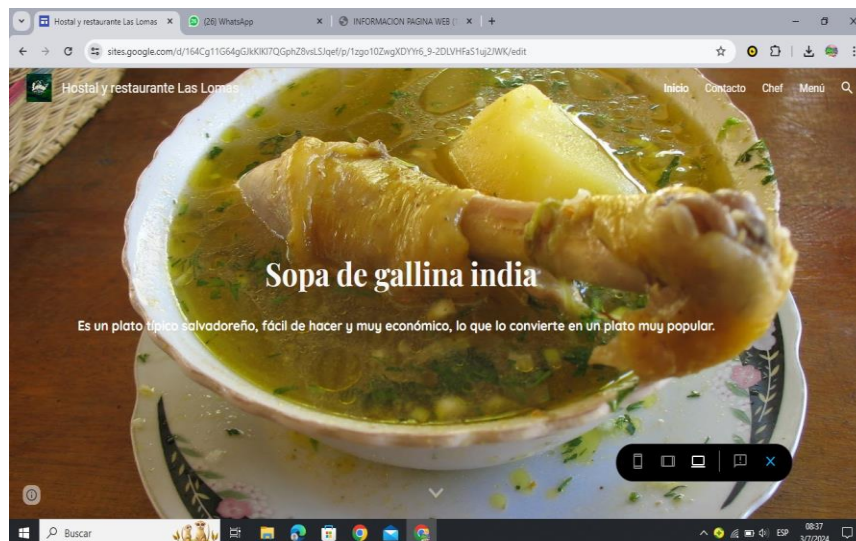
Hostal y restaurante Las Lomas ×
(26) WhatsApp ×
INFORMACION PAGINA WEB ( ×
+

sites.google.com/d/164Cg11G64gGJkKlKl7QGphZ8vsLSJqef/p/1zgo10ZwgXDYYr6_9-2DLVHFaS1uj2JWK/edit

Hostal y restaurante Las Lomas
Inicio Contacto Chef Menú

Sopa de gallina india

Es un plato típico salvadoreño, fácil de hacer y muy económico, lo que lo convierte en un plato muy popular.

Buscar
ESP 08:37 3/7/2024